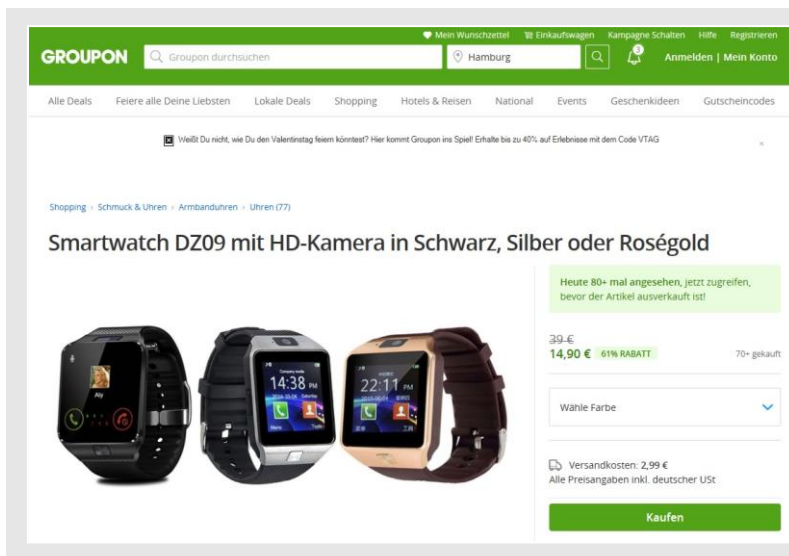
Mein Wunschzettel Einkaufswagen Kampagne Schalten Hilfe Registrieren

GROUPON Groupon durchsuchen Hamburg 3 Anmelden | Mein Konto

Alle Deals Feiere alle Deine Liebsten Lokale Deals Shopping Hotels & Reisen National Events Geschenkideen Gutscheincodes

Weißt Du nicht, wie Du den Valentinstag feiern könntest? Hier kommt Groupon ins Spiel! Erhalte bis zu 40% auf Erlebnisse mit dem Code VTAG

Shopping › Schmuck & Uhren › Armbanduhren › Uhren (77)

Smartwatch DZ09 mit HD-Kamera in Schwarz, Silber oder Roségold

Heute 80+ mal angesehen, jetzt zugreifen, bevor der Artikel ausverkauft ist!

39 €
14,90 € 61% RABATT 70+ gekauft

Wähle Farbe

Versandkosten: 2,99 €
Alle Preisangaben inkl. deutscher USt

Kaufen

14:38 PM

22:11 PM